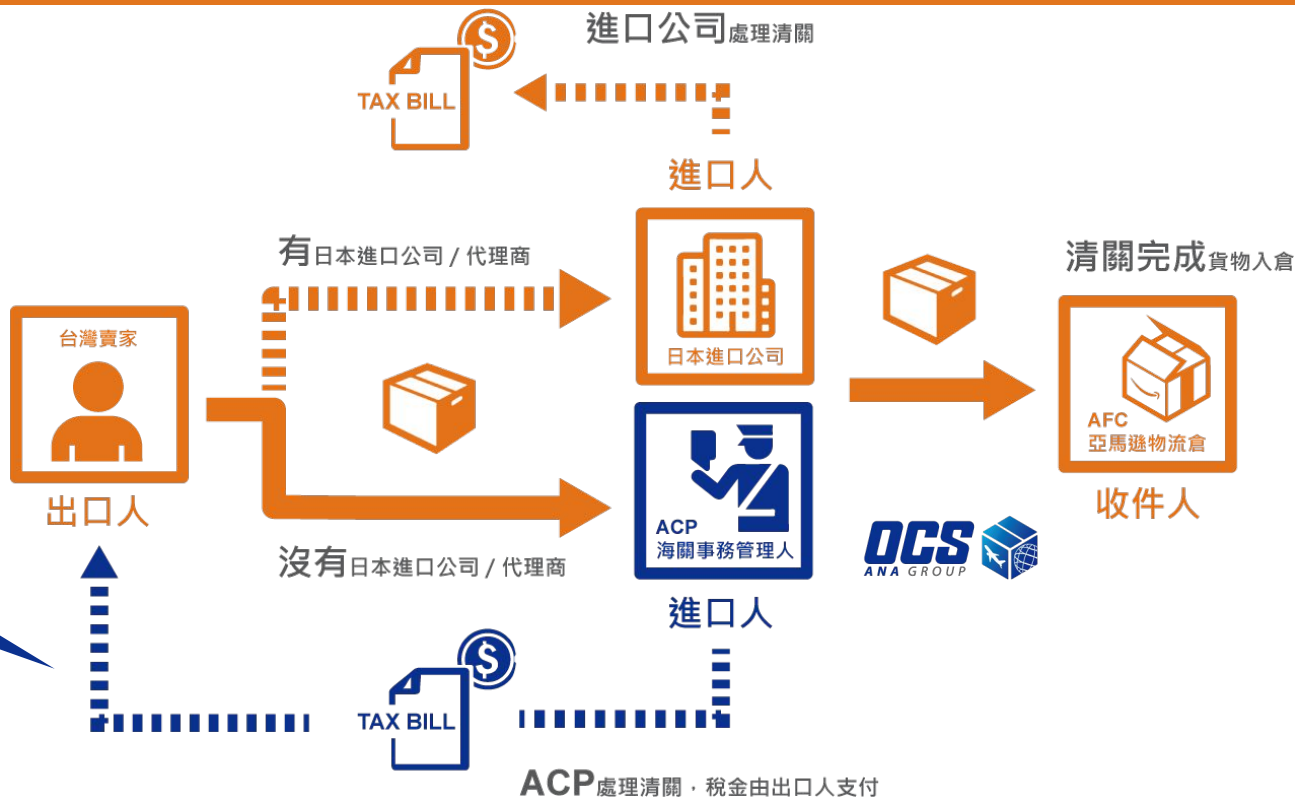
進口公司處理清關

TAX BILL

進口人

有日本進口公司 / 代理商

日本進口公司

清關完成貨物入倉

台灣賣家

出口人

AFC
亞馬遜物流倉

收件人

ACP
海關事務管理人

OCS
ANA GROUP

沒有日本進口公司 / 代理商

進口人

TAX BILL

ACP處理清關，稅金由出口人支付